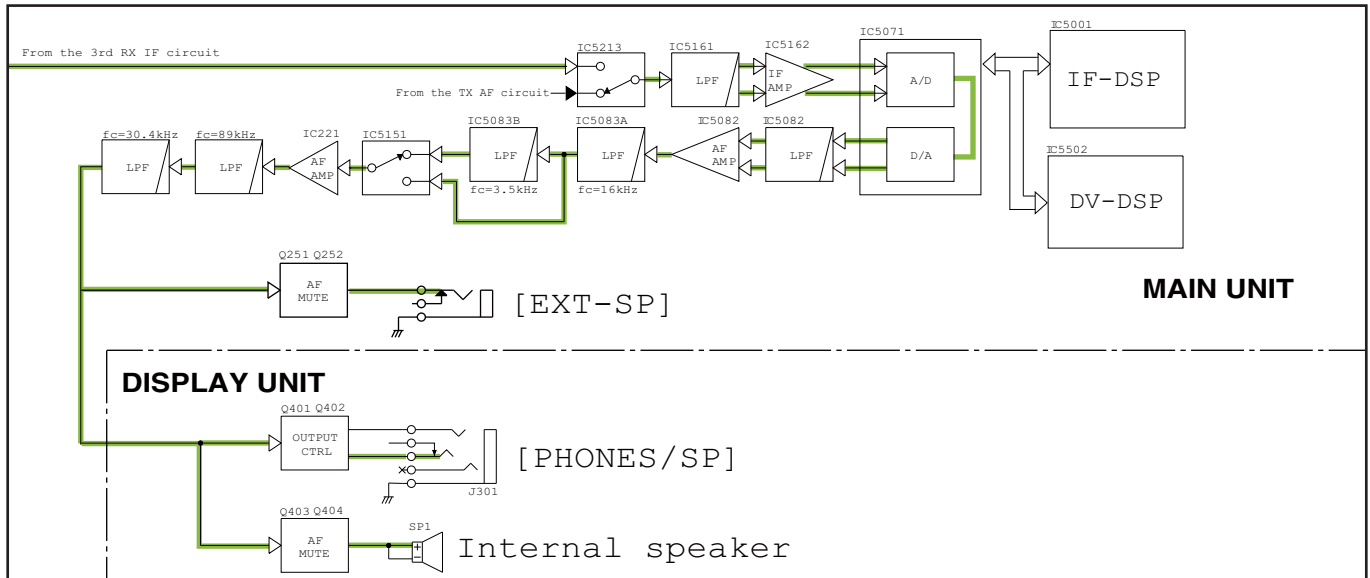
From the 3rd RX IF circuit

IC5213

From the TX AF circuit

IC5161

LPF

IC5162

IF AMP

IC5071

A/D

D/A

IC5001

IF-DSP

IC5502

DV-DSP

fc=30.4kHz

LPF

fc=89kHz

LPF

IC221

AF AMP

IC5151

IC5083B

LPF

fc=3.5kHz

IC5083A

LPF

fc=16kHz

IC5082

AF AMP

IC5082

LPF

Q251 Q252

AF MUTE

[EXT-SP]

MAIN UNIT

DISPLAY UNIT

Q401 Q402

OUTPUT CTRL

[PHONES/SP]

J301

Q403 Q404

AF MUTE

SP1

+
−

Internal speaker